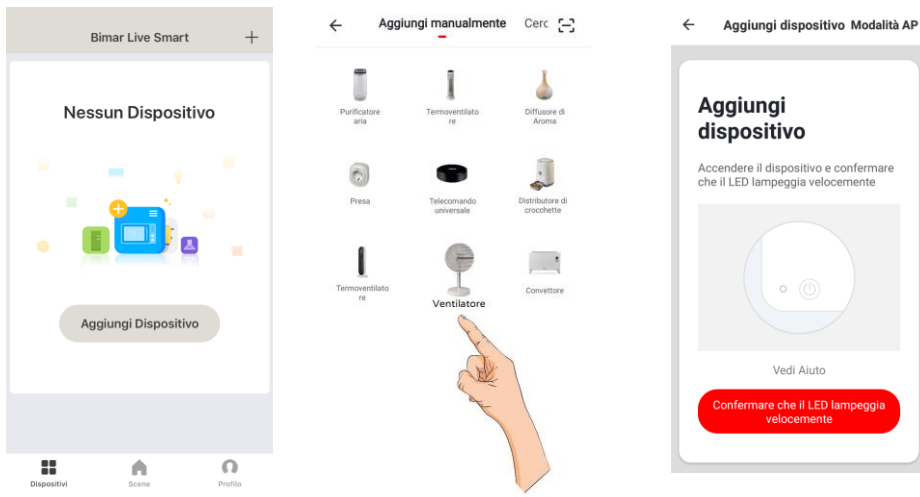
Bimar Live Smart +

Nessun Dispositivo

Aggiungi Dispositivo

Dispositivi Scene Profilo

← Aggiungi manualmente Cerc

Purificatore aria

Termoventilatore

Diffusore di Aroma

Presa

Telecomando universale

Distributore di crocchette

Termoventilatore

Ventilatore

Convettore

← Aggiungi dispositivo Modalità AP

Aggiungi dispositivo

Accendere il dispositivo e confermare che il LED lampeggia velocemente

Vedi Aiuto

Confermare che il LED lampeggia velocemente